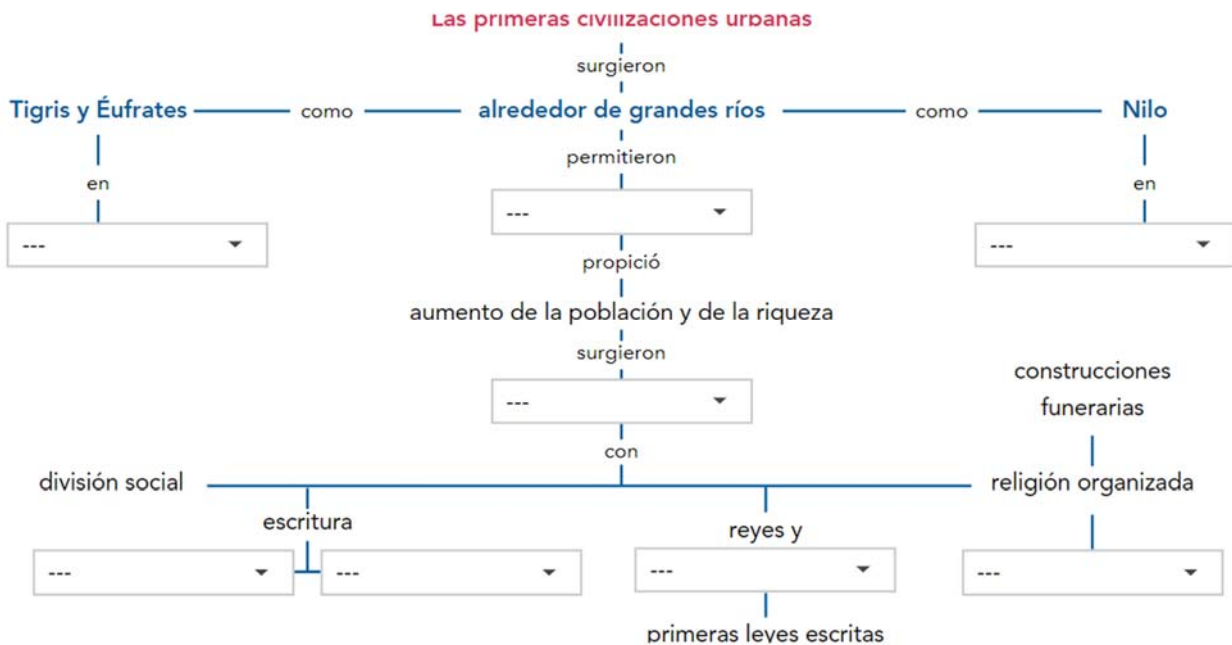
Las primeras civilizaciones urbanas

surgieron

Tigris y Éufrates — como — alrededor de grandes ríos — como — Nilo

en

---

permitieron

---

en

---

propició

aumento de la población y de la riqueza

surgieron

---

construcciones funerarias

con

división social

religión organizada

escritura

reyes y

---

---

---

---

primeras leyes escritas